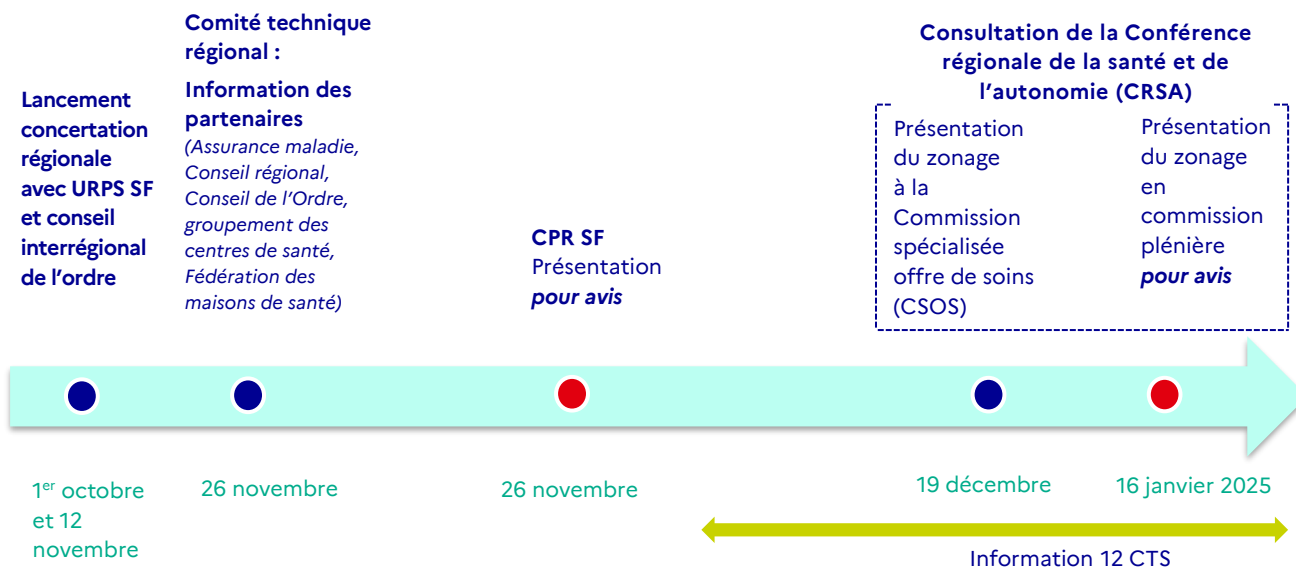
Lancement concertation régionale avec URPS SF et conseil interrégional de l'ordre

1$^{er}$ octobre et 12 novembre

Comité technique régional :

Information des partenaires

(Assurance maladie, Conseil régional, Conseil de l'Ordre, groupement des centres de santé, Fédération des maisons de santé)

26 novembre

CPR SF

Présentation

pour avis

26 novembre

Consultation de la Conférence régionale de la santé et de l'autonomie (CRSA)

Présentation du zonage à la Commission spécialisée offre de soins (CSOS)

19 décembre

Présentation du zonage en commission plénière

pour avis

16 janvier 2025

Information 12 CTS